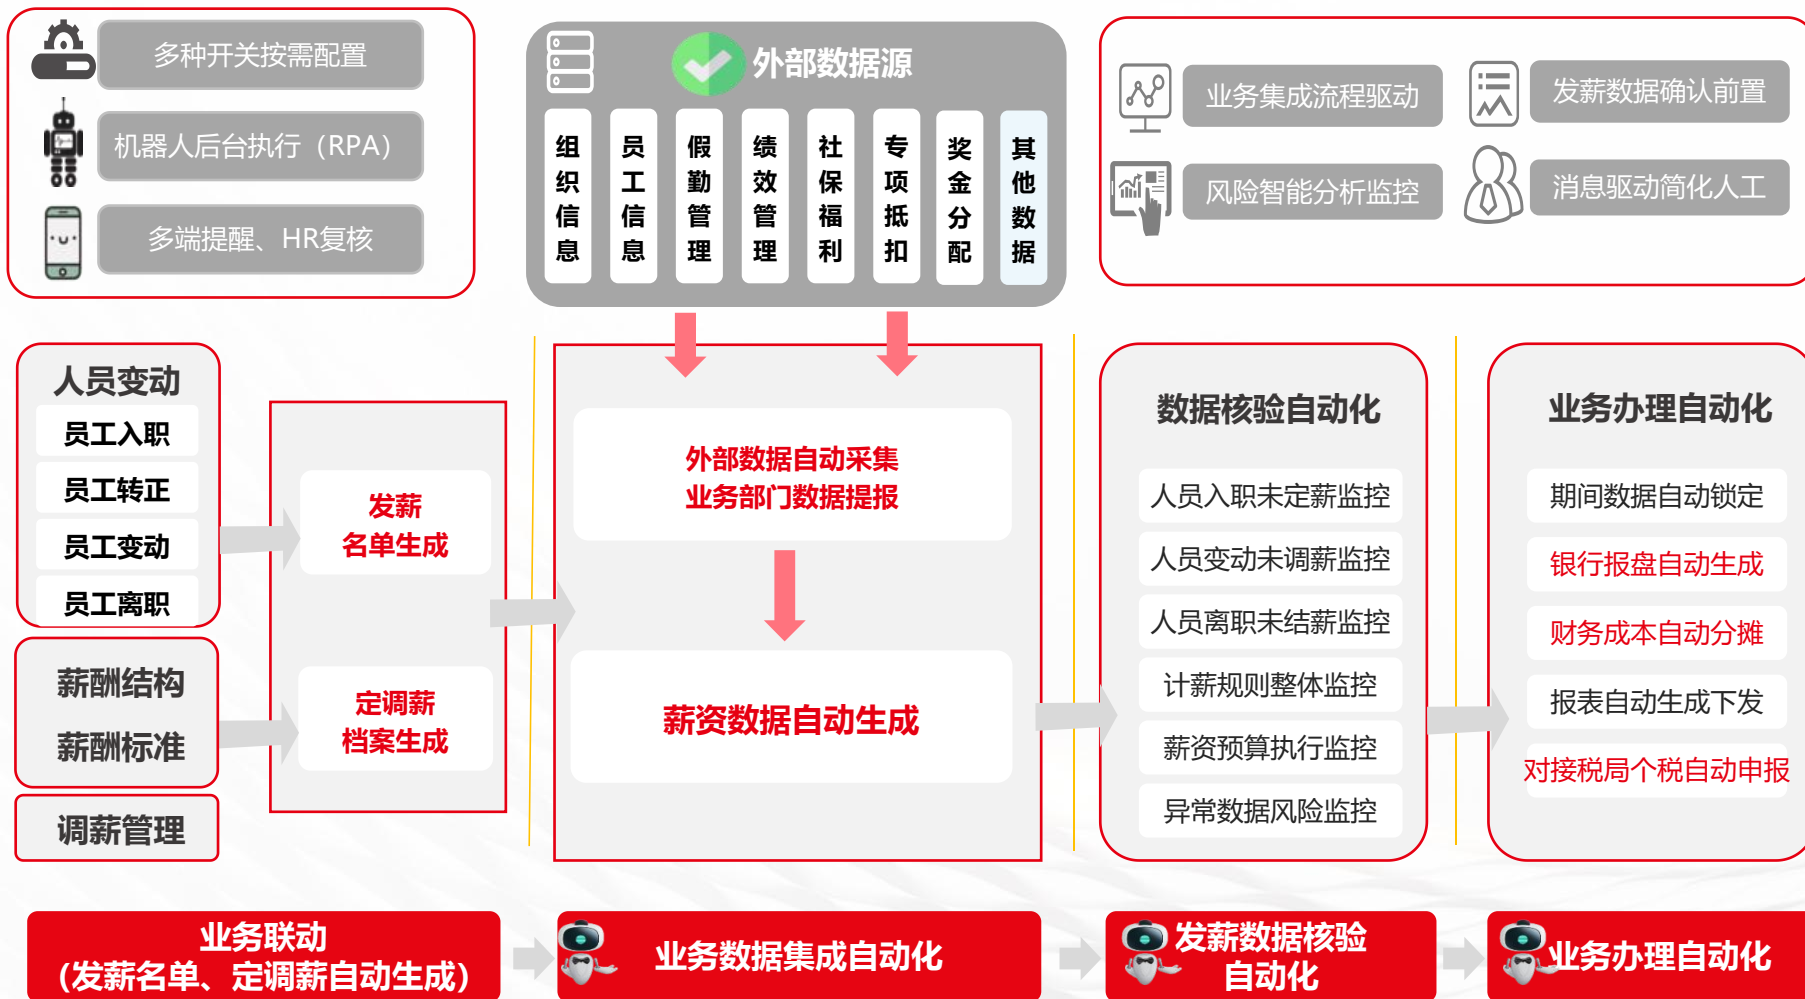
多种开关按需配置

机器人后台执行（RPA）

多端提醒、HR复核

外部数据源

组织信息

员工信息

假勤管理

绩效管理

社保福利

专项抵扣

奖金分配

其他数据

业务集成流程驱动

发薪数据确认前置

风险智能分析监控

消息驱动简化人工

人员变动

员工入职

员工转正

员工变动

员工离职

薪酬结构

薪酬标准

调薪管理

发薪名单生成

定调薪档案生成

外部数据自动采集
业务部门数据提报

薪资数据自动生成

数据核验自动化

人员入职未定薪监控

人员变动未调薪监控

人员离职未结薪监控

计薪规则整体监控

薪资预算执行监控

异常数据风险监控

业务办理自动化

期间数据自动锁定

银行报盘自动生成

财务成本自动分摊

报表自动生成下发

对接税局个税自动申报

业务联动
（发薪名单、定调薪自动生成）

业务数据集成自动化

发薪数据核验自动化

业务办理自动化